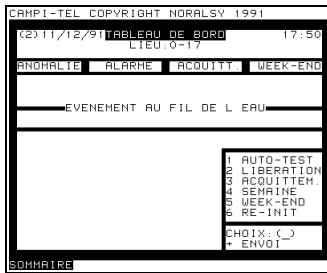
CAMPI-TEL COPYRIGHT NORALSY 1991

(2)11/12/91 TABLEAU DE BORD 17:50
LIEU:0-17

ANOMALIE ALARME ACQUITT. WEEK-END

EVENEMENT AU FIL DE L EAU

1 AUTO-TEST
2 LIBERATION
3 ACQUITTEM.
4 SEMAINE
5 WEEK-END
6 RE-INIT

CHOIX:(_)
+ ENVOI

SOMMAIRE